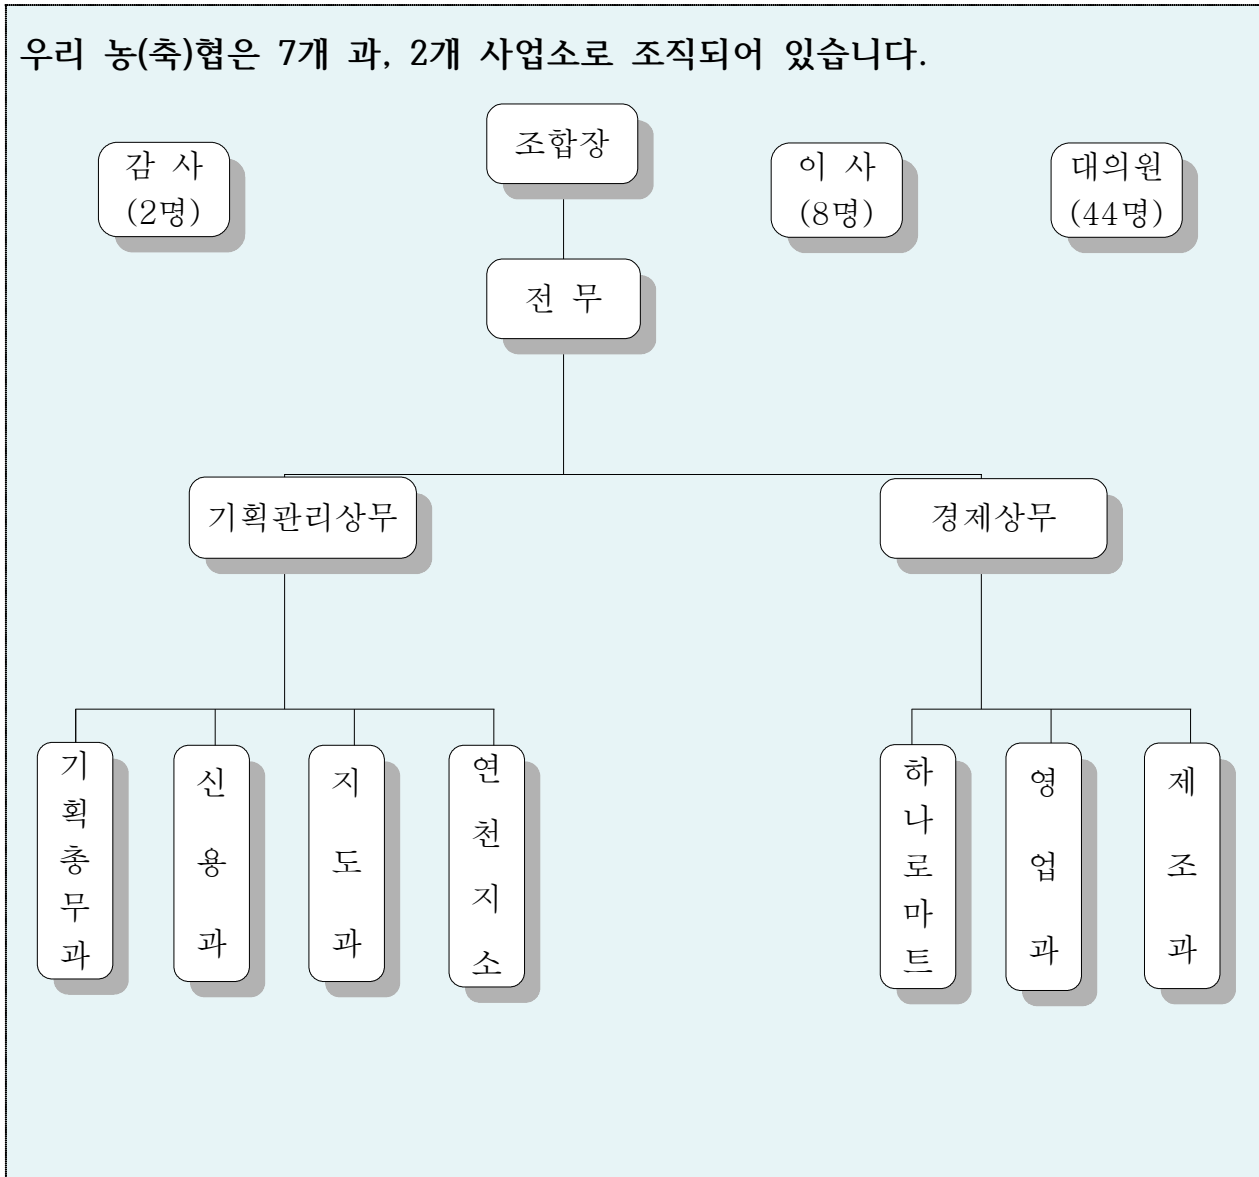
우리 농(축)협은 7개 과, 2개 사업소로 조직되어 있습니다.

감 사
(2명)

조합장

이 사
(8명)

대의원
(44명)

전 무

기획관리상무

경제상무

기획총무과

신용과

지도과

연천지소

하나로마트

영업과

제조과